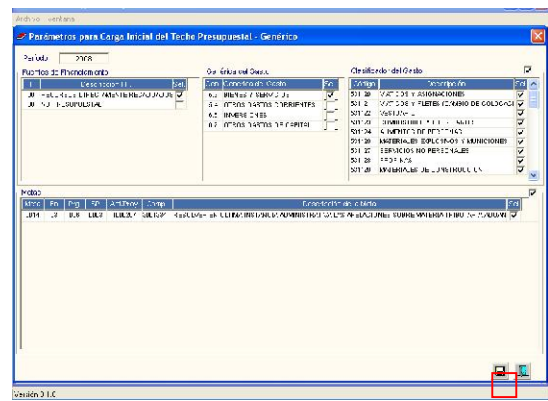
Archivo Ventana

Parámetros para Carga Inicial del Techo Presupuestal - Genérico

Periodo 2008

Fuentes de Financiamiento

| FF | Descripción FF | Sel |
|---|---|---|
| 00 | RECURSOS DETERMINADOS/ORDINARIOS | ☑ |
| 00 | RO PRESUPUESTAL | |

Genéricas del Gasto

| Gen | Genérica del Gasto | Se |
|---|---|---|
| 6.3 | BIENES Y SERVICIOS | ☐ |
| 6.4 | OTROS GASTOS CORRIENTES | ☐ |
| 6.5 | INVERSIONES | ☐ |
| 6.7 | OTROS GASTOS DE CAPITAL | ☐ |

Clasificador del Gasto ☑

| Código | Descripción | Sel |
|---|---|---|
| 531.10 | VIATICOS Y ASIGNACIONES | ☑ |
| 531.12 | VIATICOS Y FLETES (CAMBIO DE COLOCACI | ☑ |
| 531.22 | VESTUARIO | ☑ |
| 531.20 | COMBUSTIBLES Y LUBRICANTES | ☑ |
| 531.24 | ALIMENTOS DE PERSONAS | ☑ |
| 531.26 | MATERIALES EXPLOSIVOS Y MUNICIONES | ☑ |
| 531.27 | SERVICIOS NO PERSONALES | ☑ |
| 531.28 | PROPINAS | ☑ |
| 531.30 | MATERIALES DE CONSTRUCCION | ☑ |

Metas ☑

| Meta | Fn | Prg | SP | ActProy | Comp | Descripción de la Meta | Sel |
|---|---|---|---|---|---|---|---|
| 0014 | 03 | 006 | 0009 | 1000267 | 00 | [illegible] | ☑ |

Versión 3.1.0